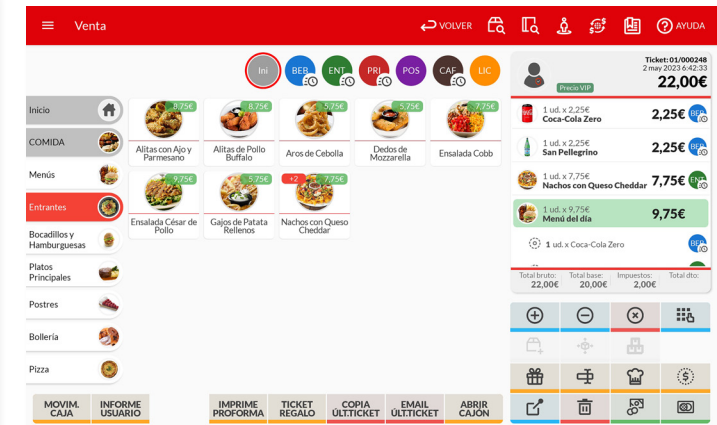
Venta

VOLVER

AYUDA

Ini BEB ENT PRI POS CAF LIC

Inicio

COMIDA

Menús

Entrantes

Bocadillos y Hamburguesas

Platos Principales

Postres

Bollería

Pizza

8,75€
Alitas con Ajo y Parmesano

8,75€
Alitas de Pollo Buffalo

5,75€
Aros de Cebolla

5,75€
Dedos de Mozzarella

7,75€
Ensalada Cobb

9,75€
Ensalada César de Pollo

5,75€
Gajos de Patata Rellenos

+2
7,75€
Nachos con Queso Cheddar

Ticket: 01/000248
2 may 2023 6:42:33

Precio VIP

22,00€

1 ud. x 2,25€
Coca-Cola Zero
2,25€ BEB

1 ud. x 2,25€
San Pellegrino
2,25€ BEB

1 ud. x 7,75€
Nachos con Queso Cheddar
7,75€ ENT

1 ud. x 9,75€
Menú del día
9,75€

1 ud. x Coca-Cola Zero BEB

| Total bruto: | Total base: | Impuestos: | Total dto: |
|---|---|---|---|
| 22,00€ | 20,00€ | 2,00€ | |

MOVIM. CAJA

INFORME USUARIO

IMPRIME PROFORMA

TICKET REGALO

COPIA ÚLT.TICKET

EMAIL ÚLT.TICKET

ABRIR CAJÓN